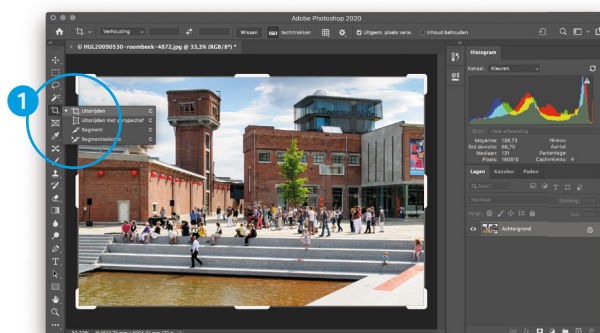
Adobe Photoshop 2020

Verhouding

Wissen

Rechtzetten

Uitgevr. pixels verw.

Inhoud behouden

© HUL20090530-roombeek-4872.jpg @ 33,3% (RGB/8*)

1

Uitsnijden C

Uitsnijden met perspectief C

Segment C

Segmentselectie C

Histogram

Kanaal: Kleuren

Gem.: 138,73

Std.deviatie: 68,70

Mediaan: 131

Pixels: 180816

Niveau:

Aantal:

Percentage:

Cacheniveau: 4

Lagen Kanalen Paden

Normaal

Dekking:

Vergr.:

Vul:

Achtergrond